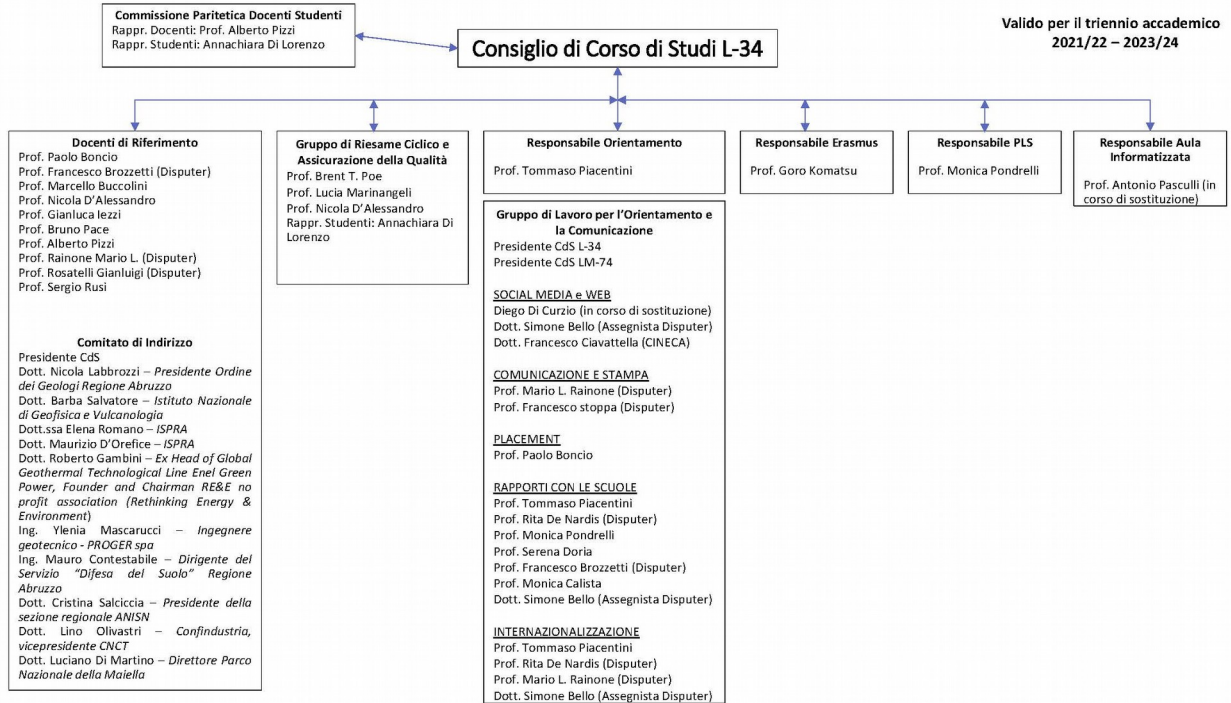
Commissione Paritetica Docenti Studenti
Rappr. Docenti: Prof. Alberto Pizzi
Rappr. Studenti: Annachiara Di Lorenzo

Consiglio di Corso di Studi L-34

Valido per il triennio accademico
2021/22 – 2023/24

Docenti di Riferimento
Prof. Paolo Boncio
Prof. Francesco Brozzetti (Disputer)
Prof. Marcello Buccolini
Prof. Nicola D'Alessandro
Prof. Gianluca Iezzi
Prof. Bruno Pace
Prof. Alberto Pizzi
Prof. Rainone Mario L. (Disputer)
Prof. Rosatelli Gianluigi (Disputer)
Prof. Sergio Rusi

Comitato di Indirizzo
Presidente CdS
Dott. Nicola Labbrozzi – *Presidente Ordine dei Geologi Regione Abruzzo*
Dott. Barba Salvatore – *Istituto Nazionale di Geofisica e Vulcanologia*
Dott.ssa Elena Romano – *ISPRA*
Dott. Maurizio D'Orefice – *ISPRA*
Dott. Roberto Gambini – *Ex Head of Global Geothermal Technological Line Enel Green Power, Founder and Chairman RE&E no profit association (Rethinking Energy & Environment)*
Ing. Ylenia Mascarucci – *Ingegnere geotecnico - PROGER spa*
Ing. Mauro Contestabile – *Dirigente del Servizio "Difesa del Suolo" Regione Abruzzo*
Dott. Cristina Salciccia – *Presidente della sezione regionale ANISN*
Dott. Lino Olivastri – *Confindustria, vicepresidente CNCT*
Dott. Luciano Di Martino – *Direttore Parco Nazionale della Maiella*

Gruppo di Riesame Ciclico e Assicurazione della Qualità
Prof. Brent T. Poe
Prof. Lucia Marinangeli
Prof. Nicola D'Alessandro
Rappr. Studenti: Annachiara Di Lorenzo

Responsabile Orientamento
Prof. Tommaso Piacentini

Gruppo di Lavoro per l'Orientamento e la Comunicazione
Presidente CdS L-34
Presidente CdS LM-74

SOCIAL MEDIA e WEB
Diego Di Curzio (in corso di sostituzione)
Dott. Simone Bello (Assegnista Disputer)
Dott. Francesco Ciavattella (CINECA)

COMUNICAZIONE E STAMPA
Prof. Mario L. Rainone (Disputer)
Prof. Francesco stoppa (Disputer)

PLACEMENT
Prof. Paolo Boncio

RAPPORTI CON LE SCUOLE
Prof. Tommaso Piacentini
Prof. Rita De Nardis (Disputer)
Prof. Monica Pondrelli
Prof. Serena Doria
Prof. Francesco Brozzetti (Disputer)
Prof. Monica Calista
Dott. Simone Bello (Assegnista Disputer)

INTERNAZIONALIZZAZIONE
Prof. Tommaso Piacentini
Prof. Rita De Nardis (Disputer)
Prof. Mario L. Rainone (Disputer)
Dott. Simone Bello (Assegnista Disputer)

Responsabile Erasmus
Prof. Goro Komatsu

Responsabile PLS
Prof. Monica Pondrelli

Responsabile Aula Informatizzata
Prof. Antonio Pasculli (in corso di sostituzione)